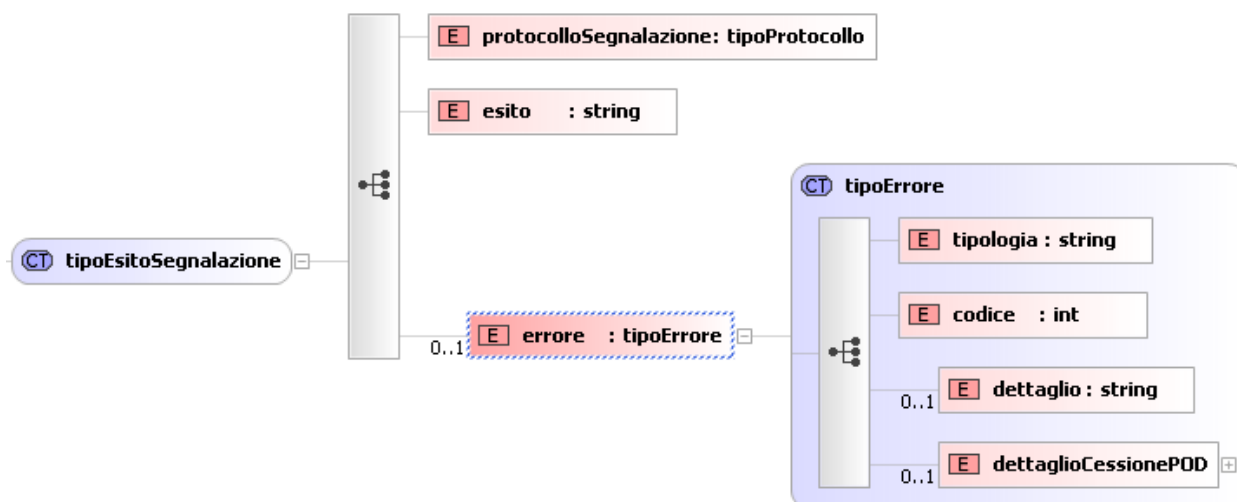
CT tipoEsitoSegnalazione

E protocolloSegnalazione: tipoProtocollo

E esito : string

0..1 E errore : tipoErrore

CT tipoErrore

E tipologia : string

E codice : int

0..1 E dettaglio : string

0..1 E dettaglioCessionePOD